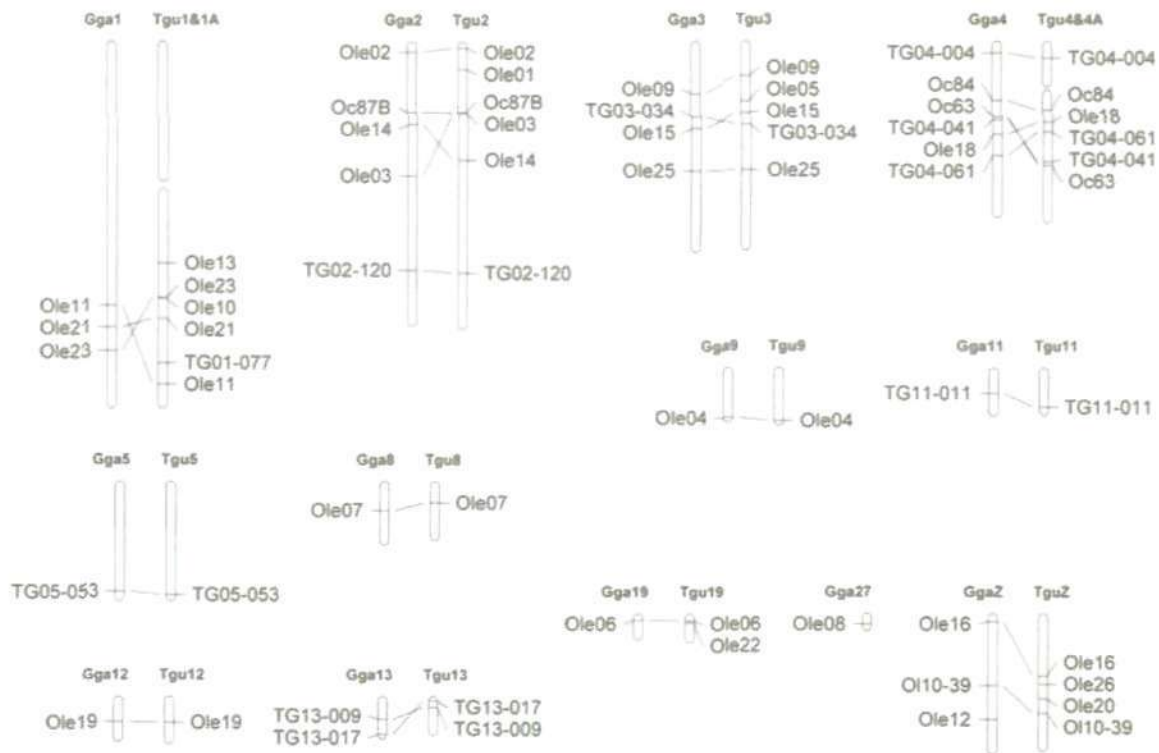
Gga1 Tgu1&1A

Ole13
Ole23
Ole10
Ole21
TG01-077
Ole11

Ole11
Ole21
Ole23

Gga2 Tgu2

Ole02
Oc87B
Ole14
Ole03
TG02-120

Ole02
Ole01
Oc87B
Ole03
Ole14
TG02-120

Gga3 Tgu3

Ole09
TG03-034
Ole15
Ole25

Ole09
Ole05
Ole15
TG03-034
Ole25

Gga4 Tgu4&4A

TG04-004
Oc84
Oc63
TG04-041
Ole18
TG04-061

TG04-004
Oc84
Ole18
TG04-061
TG04-041
Oc63

Gga9 Tgu9
Ole04 Ole04

Gga11 Tgu11
TG11-011 TG11-011

Gga5 Tgu5
TG05-053 TG05-053

Gga8 Tgu8
Ole07 Ole07

Gga19 Tgu19
Ole06 Ole06
Ole22

Gga27
Ole08

GgaZ TguZ
Ole16
Ol10-39
Ole12

Ole16
Ole26
Ole20
Ol10-39

Gga12 Tgu12
Ole19 Ole19

Gga13 Tgu13
TG13-009
TG13-017

TG13-017
TG13-009